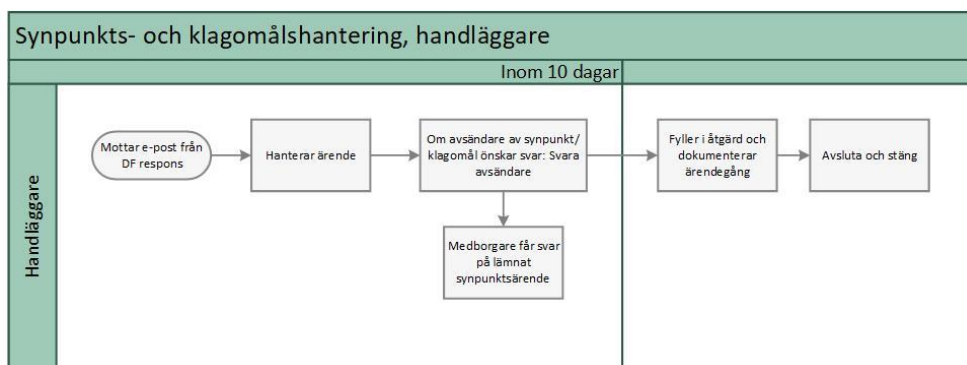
Synpunkts- och klagomålshantering, handläggare

Inom 10 dagar

Handläggare

Mottar e-post från DF respons

Hanterar ärende

Om avsändare av synpunkt/ klagomål önskar svar: Svara avsändare

Medborgare får svar på lämnat synpunktsärende

Fyller i åtgärd och dokumenterar ärendegång

Avsluta och stäng